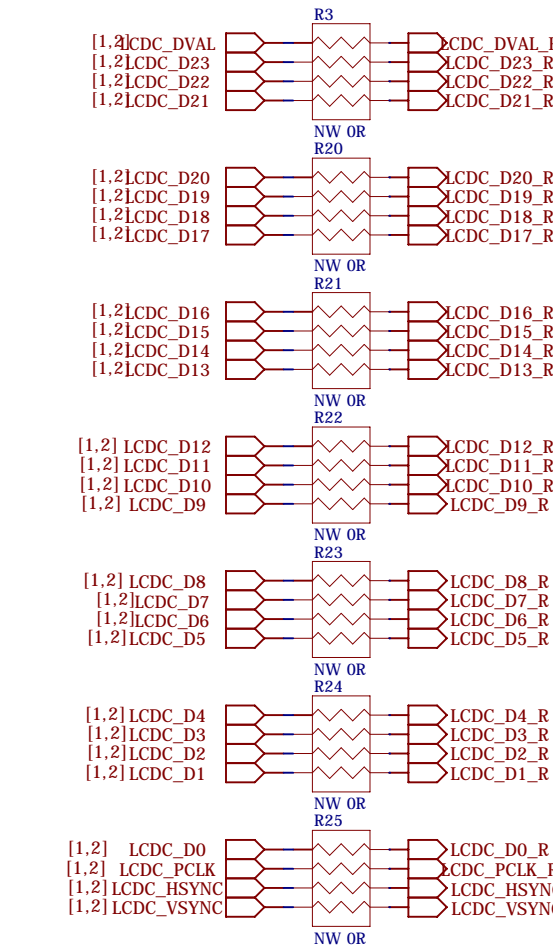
R3
[1,2] LCDC_DVAL
[1,2] LCDC_D23
[1,2] LCDC_D22
[1,2] LCDC_D21
LCDC_DVAL_R
LCDC_D23_R
LCDC_D22_R
LCDC_D21_R
NW 0R

R20
[1,2] LCDC_D20
[1,2] LCDC_D19
[1,2] LCDC_D18
[1,2] LCDC_D17
LCDC_D20_R
LCDC_D19_R
LCDC_D18_R
LCDC_D17_R
NW 0R

R21
[1,2] LCDC_D16
[1,2] LCDC_D15
[1,2] LCDC_D14
[1,2] LCDC_D13
LCDC_D16_R
LCDC_D15_R
LCDC_D14_R
LCDC_D13_R
NW 0R

R22
[1,2] LCDC_D12
[1,2] LCDC_D11
[1,2] LCDC_D10
[1,2] LCDC_D9
LCDC_D12_R
LCDC_D11_R
LCDC_D10_R
LCDC_D9_R
NW 0R

R23
[1,2] LCDC_D8
[1,2] LCDC_D7
[1,2] LCDC_D6
[1,2] LCDC_D5
LCDC_D8_R
LCDC_D7_R
LCDC_D6_R
LCDC_D5_R
NW 0R

R24
[1,2] LCDC_D4
[1,2] LCDC_D3
[1,2] LCDC_D2
[1,2] LCDC_D1
LCDC_D4_R
LCDC_D3_R
LCDC_D2_R
LCDC_D1_R
NW 0R

R25
[1,2] LCDC_D0
[1,2] LCDC_PCLK
[1,2] LCDC_HSYNC
[1,2] LCDC_VSYNC
LCDC_D0_R
LCDC_PCLK_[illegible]
LCDC_HSYN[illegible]
LCDC_VSYN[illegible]
NW 0R